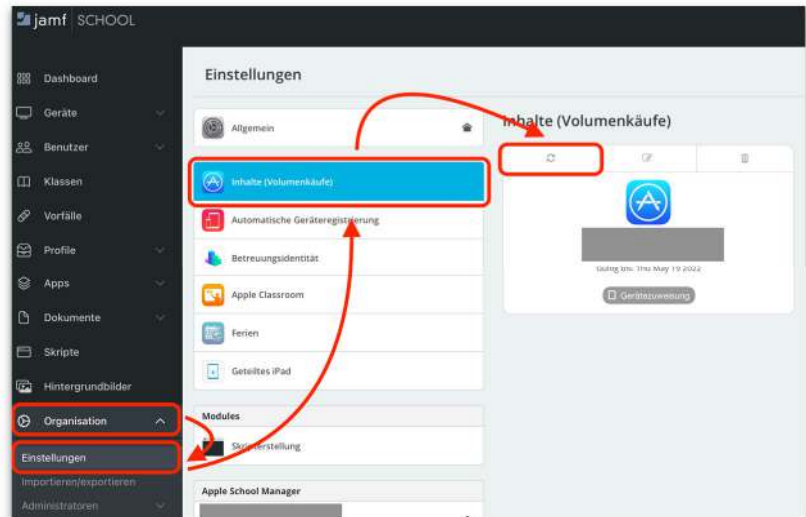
jamf | SCHOOL

Dashboard
Geräte
Benutzer
Klassen
Vorfälle
Profile
Apps
Dokumente
Skripte
Hintergrundbilder
Organisation
Einstellungen
Importieren/exportieren
Administratoren

Einstellungen

Allgemein
Inhalte (Volumenkäufe)
Automatische Geräteregistrierung
Betreuungsidentität
Apple Classroom
Ferien
Geteiltes iPad

Modules
Skriptersteilung

Apple School Manager

Inhalte (Volumenkäufe)

Gültig bis: Thu May 19 2022
Gerätezuweisung